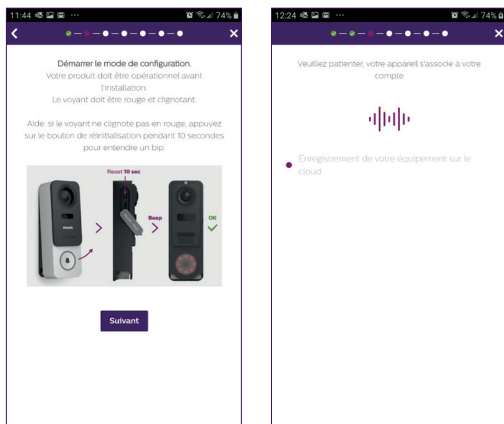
11:44 ··· 74%

Démarrer le mode de configuration.
Votre produit doit être opérationnel avant l'installation.
Le voyant doit être rouge et clignotant.

Aide: si le voyant ne clignote pas en rouge, appuyez sur le bouton de réinitialisation pendant 10 secondes pour entendre un bip.

PHILIPS

Reset 10 sec

Beep

OK

Suivant

12:24 ··· 74%

Veuillez patienter, votre appareil s'associe à votre compte

Enregistrement de votre équipement sur le cloud